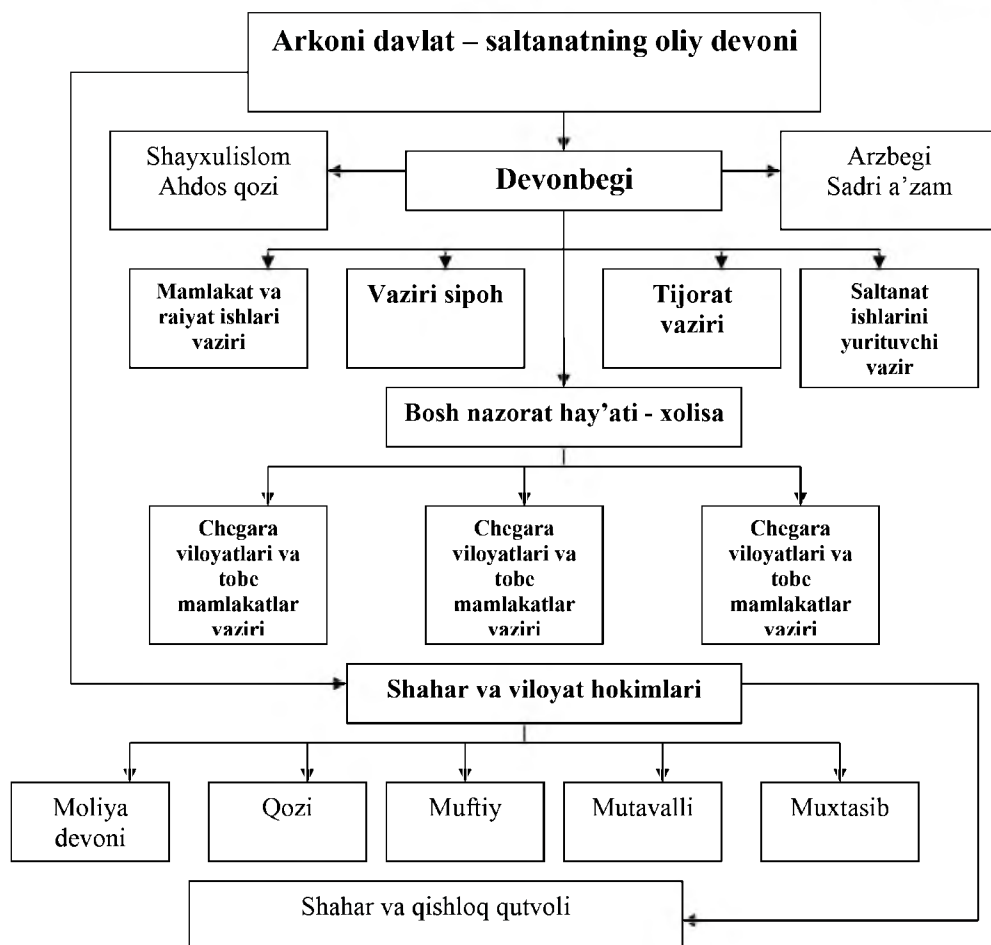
Arkoni davlat – saltanatning oliy devoni

Shayxulislom
Ahdos qozi

Devonbegi

Arzbegi
Sadri a'zam

Mamlakat va raiyat ishlari vaziri

Vaziri sipoh

Tijorat vaziri

Saltanat ishlarini yurituvchi vazir

Bosh nazorat hay'ati - xolisa

Chegara viloyatlari va tobe mamlakatlar vaziri

Chegara viloyatlari va tobe mamlakatlar vaziri

Chegara viloyatlari va tobe mamlakatlar vaziri

Shahar va viloyat hokimlari

Moliya devoni

Qozi

Muftiy

Mutavalli

Muxtasib

Shahar va qishloq qutvoli